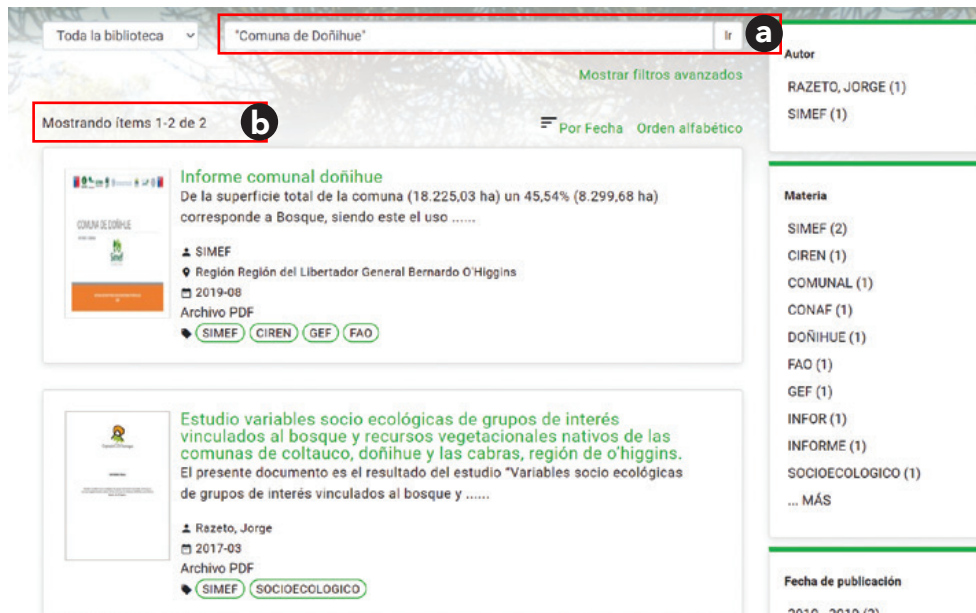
Toda la biblioteca

"Comuna de Doñihue"

Ir

a

Mostrar filtros avanzados

Mostrando ítems 1-2 de 2

b

Por Fecha Orden alfabético

COMUNA DE DOÑIHUE

Informe comunal doñihue

De la superficie total de la comuna (18.225,03 ha) un 45,54% (8.299,68 ha) corresponde a Bosque, siendo este el uso ......

SIMEF

Región Región del Libertador General Bernardo O'Higgins

2019-08

Archivo PDF

SIMEF CIREN GEF FAO

Estudio variables socio ecológicas de grupos de interés vinculados al bosque y recursos vegetacionales nativos de las comunas de coltauco, doñihue y las cabras, región de o'higgins.

El presente documento es el resultado del estudio "Variables socio ecológicas de grupos de interés vinculados al bosque y ......

Razeto, Jorge

2017-03

Archivo PDF

SIMEF SOCIOECOLOGICO

Autor

RAZETO, JORGE (1)

SIMEF (1)

Materia

SIMEF (2)

CIREN (1)

COMUNAL (1)

CONAF (1)

DOÑIHUE (1)

FAO (1)

GEF (1)

INFOR (1)

INFORME (1)

SOCIOECOLOGICO (1)

... MÁS

Fecha de publicación

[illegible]